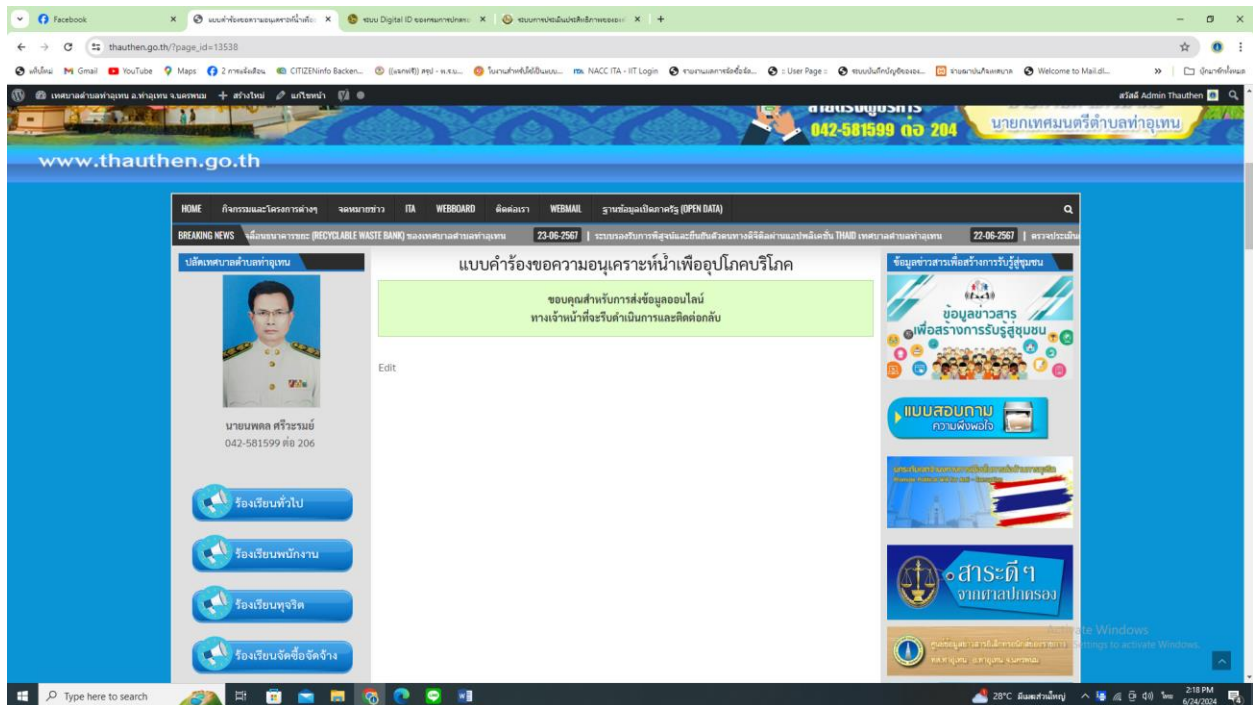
Facebook | แบบคำร้องขอความอนุเคราะห์น้ำเพื่อ | ระบบ Digital ID ของกรมการปกครอง | ระบบการประเมินประสิทธิภาพขององ

thauthen.go.th/?page_id=13538

Gmail YouTube Maps CITIZENinfo Backen... NACC ITA - IIT Login Welcome to Mail.dl...

เทศบาลตำบลท่าอุเทน อ.ท่าอุเทน จ.นครพนม + สร้างใหม่ แก้ไขหน้า
สวัสดี Admin Thauthen

042-581599 ต่อ 204
นายกเทศมนตรีตำบลท่าอุเทน

www.thauthen.go.th

HOME | กิจกรรมและโครงการต่างๆ | จดหมายข่าว | ITA | WEBBOARD | ติดต่อเรา | WEBMAIL | ฐานข้อมูลเปิดภาครัฐ (OPEN DATA)

BREAKING NEWS | ธนาคารขยะ (RECYCLABLE WASTE BANK) ของเทศบาลตำบลท่าอุเทน | 23-06-2567 | ระบบรองรับการพิสูจน์และยืนยันตัวตนทางดิจิทัลผ่านแอปพลิเคชั่น THAID เทศบาลตำบลท่าอุเทน | 22-06-2567 | ตรวจประเมิน

ปลัดเทศบาลตำบลท่าอุเทน

นายพงศ ศรีวะรมย์
042-581599 ต่อ 206

ร้องเรียนทั่วไป
ร้องเรียนพนักงาน
ร้องเรียนทุจริต
ร้องเรียนจัดซื้อจัดจ้าง

แบบคำร้องขอความอนุเคราะห์น้ำเพื่ออุปโภคบริโภค

ขอบคุณสำหรับการส่งข้อมูลออนไลน์
ทางเจ้าหน้าที่จะรีบดำเนินการและติดต่อกลับ

Edit

ข้อมูลข่าวสารเพื่อสร้างการรับรู้สู่ชุมชน

ข้อมูลข่าวสาร
เพื่อสร้างการรับรู้สู่ชุมชน

แบบสอบถาม
ความพึงพอใจ

สาระดีๆ
จากศาลปกครอง

Activate Windows
Go to Settings to activate Windows.

Type here to search
28°C มีเมฆส่วนใหญ่ 2:18 PM 6/24/2024